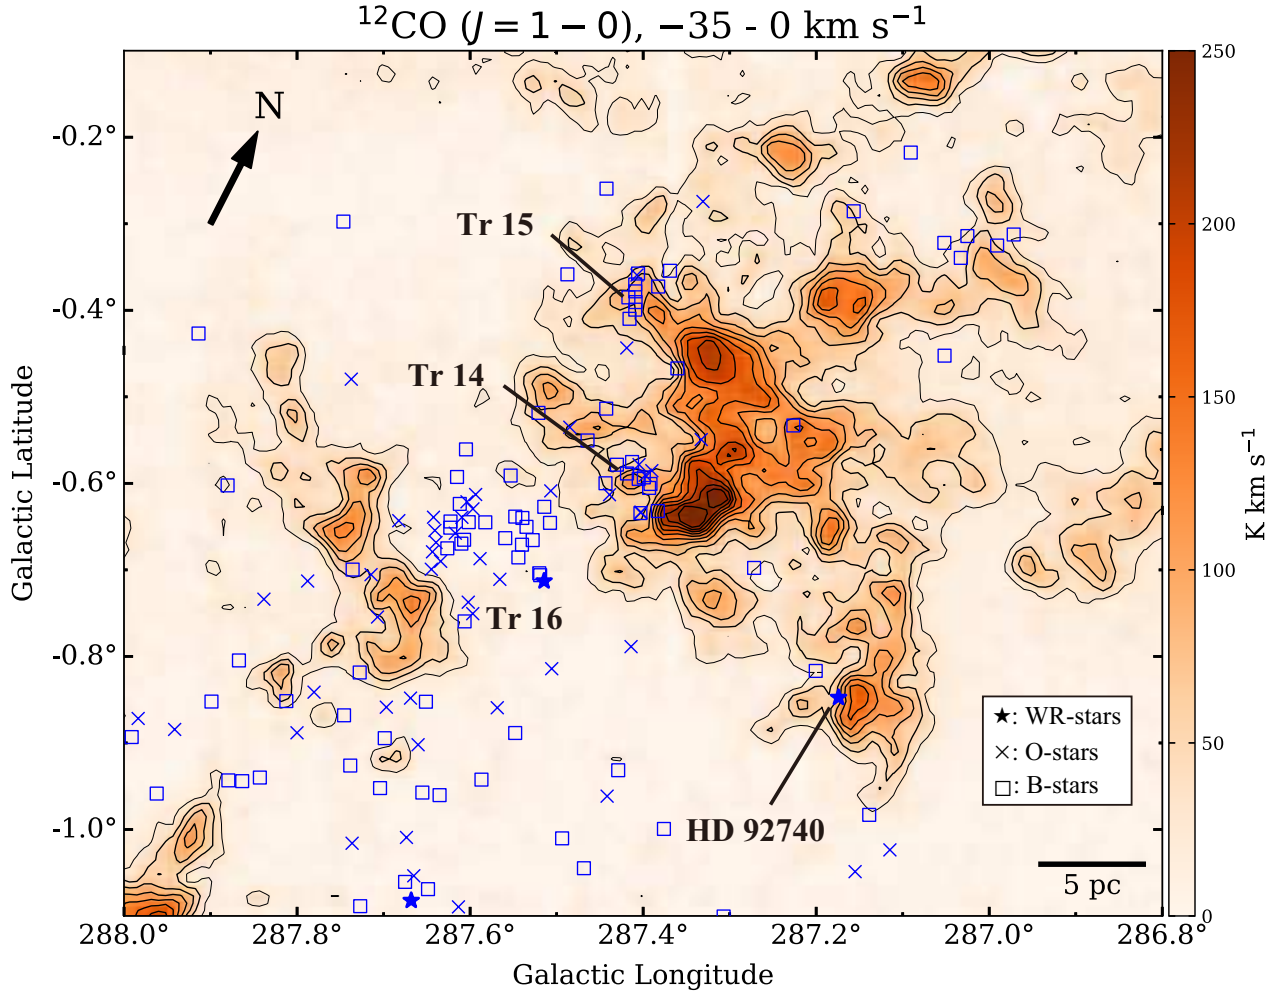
$^{12}$CO ($J = 1 - 0$), $-35$ - 0 km s$^{-1}$

N

Tr 15

Tr 14

Tr 16

HD 92740

★: WR-stars
×: O-stars
□: B-stars

5 pc

-0.2°
-0.4°
-0.6°
-0.8°
-1.0°

Galactic Latitude

288.0° 287.8° 287.6° 287.4° 287.2° 287.0° 286.8°

Galactic Longitude

250
200
150
100
50
0

K km s$^{-1}$